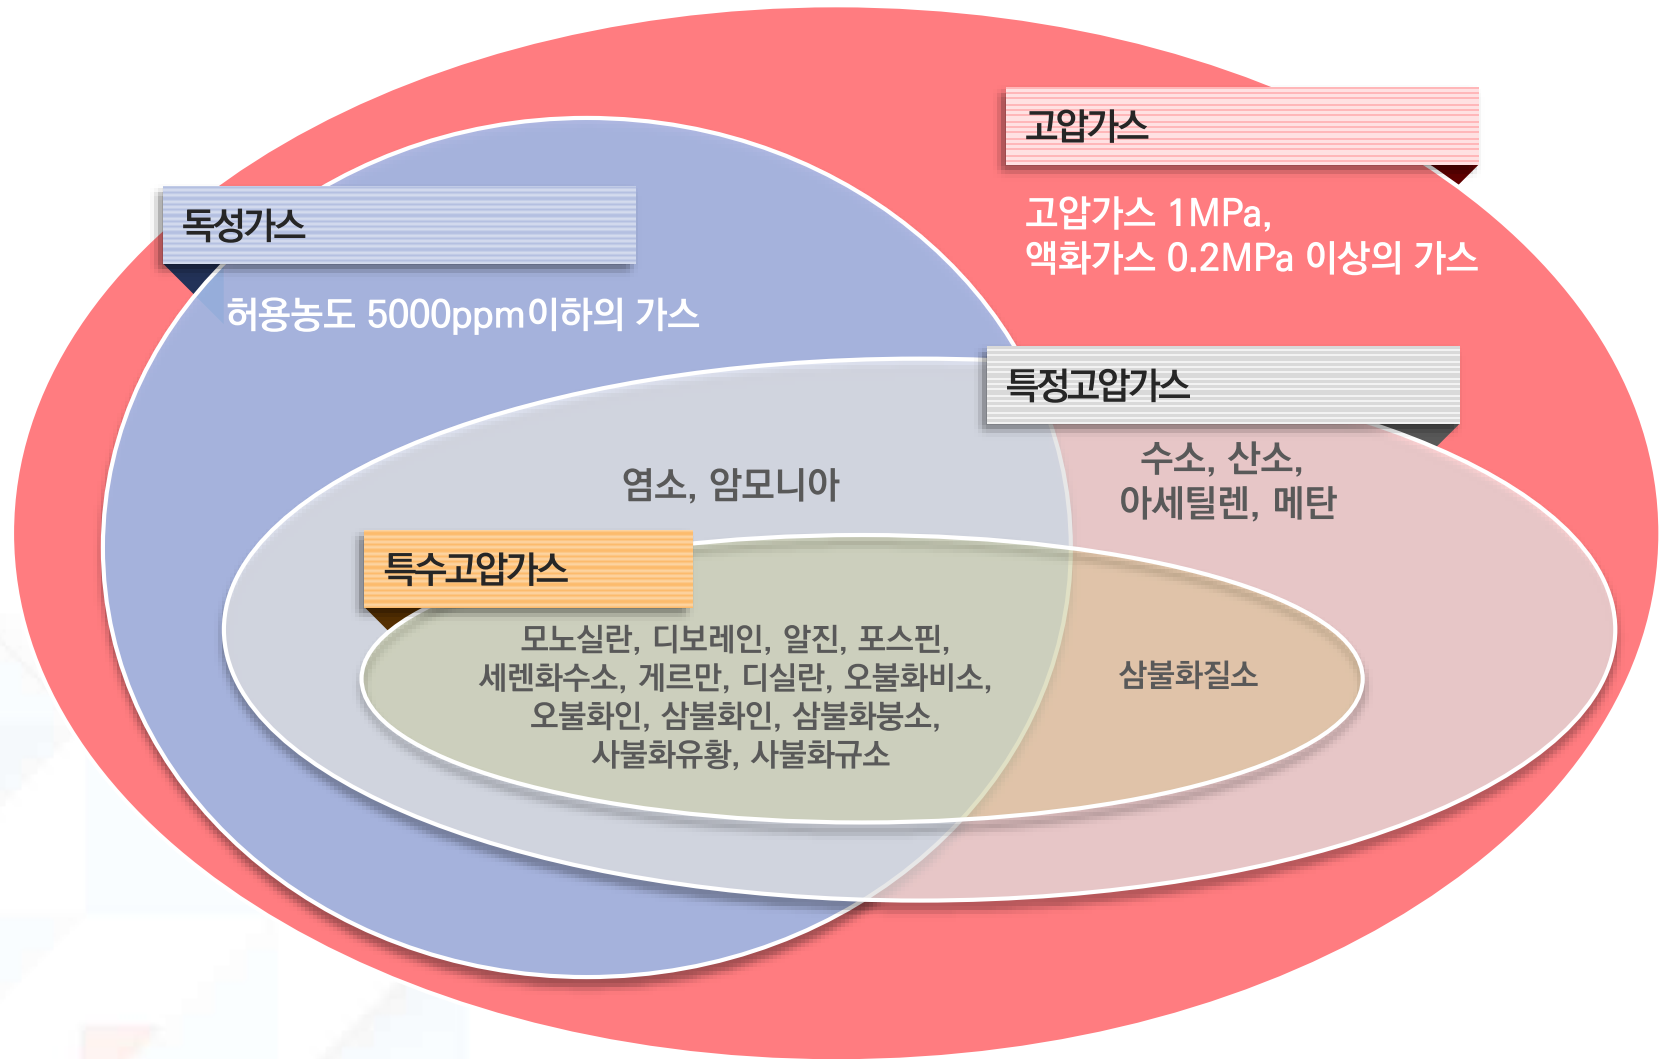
고압가스

고압가스 1MPa, 액화가스 0.2MPa 이상의 가스

독성가스

허용농도 5000ppm이하의 가스

특정고압가스

염소, 암모니아

수소, 산소, 아세틸렌, 메탄

특수고압가스

모노실란, 디보레인, 알진, 포스핀, 세렌화수소, 게르만, 디실란, 오불화비소, 오불화인, 삼불화인, 삼불화붕소, 사불화유황, 사불화규소

삼불화질소